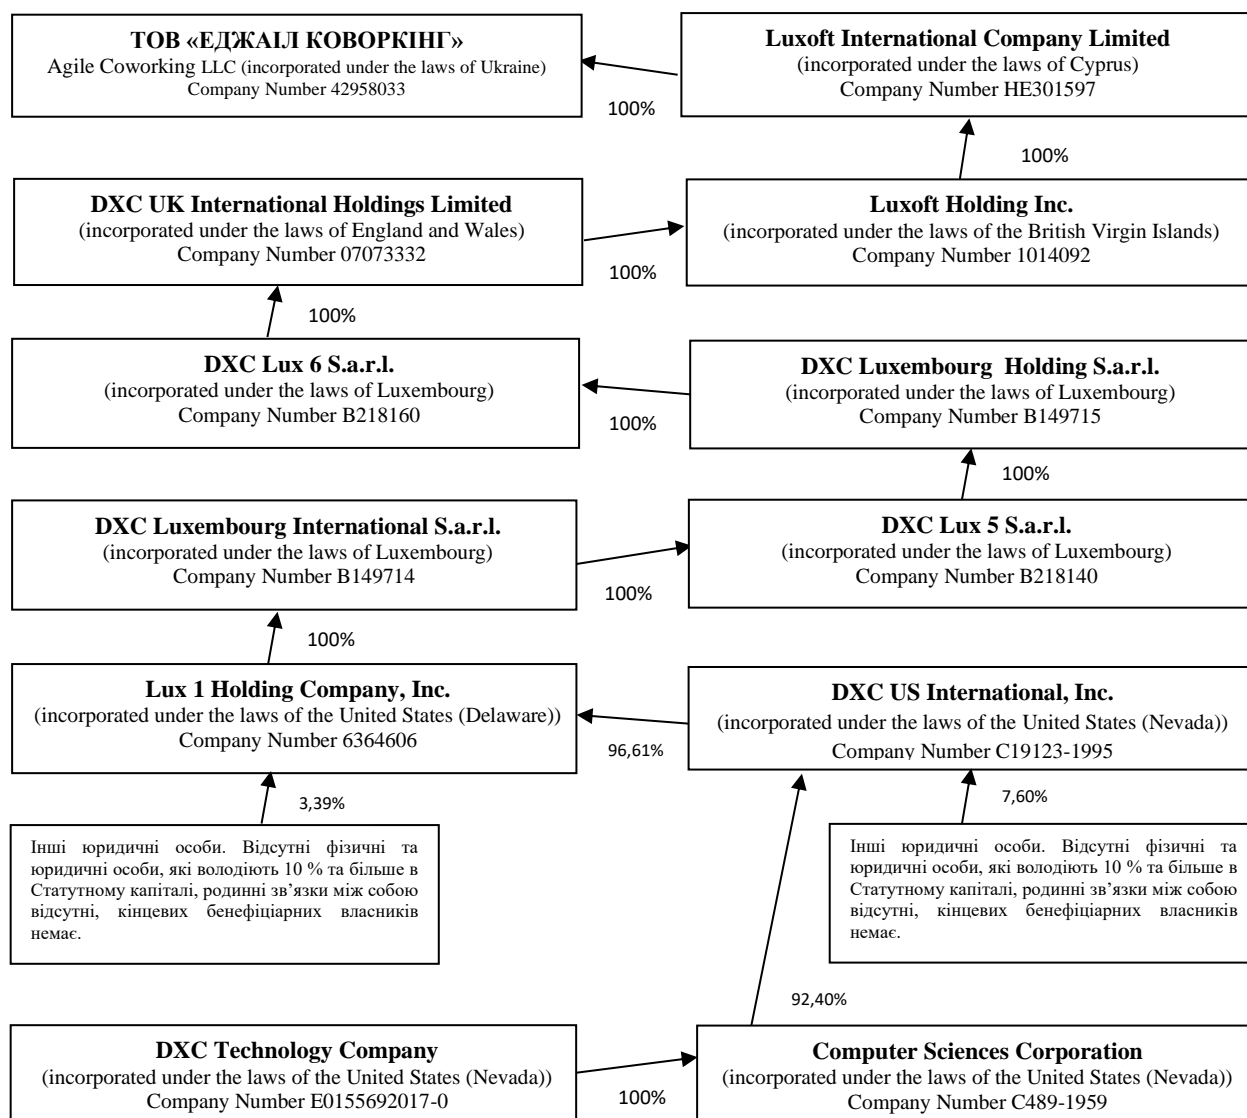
**ТОВ «ЕДЖАІЛ КОВОРКІНГ»**
Agile Coworking LLC (incorporated under the laws of Ukraine)
Company Number 42958033

**Luxoft International Company Limited**
(incorporated under the laws of Cyprus)
Company Number HE301597

100%

100%

**DXC UK International Holdings Limited**
(incorporated under the laws of England and Wales)
Company Number 07073332

**Luxoft Holding Inc.**
(incorporated under the laws of the British Virgin Islands)
Company Number 1014092

100%

100%

**DXC Lux 6 S.a.r.l.**
(incorporated under the laws of Luxembourg)
Company Number B218160

**DXC Luxembourg Holding S.a.r.l.**
(incorporated under the laws of Luxembourg)
Company Number B149715

100%

100%

**DXC Luxembourg International S.a.r.l.**
(incorporated under the laws of Luxembourg)
Company Number B149714

**DXC Lux 5 S.a.r.l.**
(incorporated under the laws of Luxembourg)
Company Number B218140

100%

100%

**Lux 1 Holding Company, Inc.**
(incorporated under the laws of the United States (Delaware))
Company Number 6364606

**DXC US International, Inc.**
(incorporated under the laws of the United States (Nevada))
Company Number C19123-1995

96,61%

3,39%

7,60%

Інші юридичні особи. Відсутні фізичні та юридичні особи, які володіють 10 % та більше в Статутному капіталі, родинні зв'язки між собою відсутні, кінцевих бенефіціарних власників немає.

Інші юридичні особи. Відсутні фізичні та юридичні особи, які володіють 10 % та більше в Статутному капіталі, родинні зв'язки між собою відсутні, кінцевих бенефіціарних власників немає.

92,40%

**DXC Technology Company**
(incorporated under the laws of the United States (Nevada))
Company Number E0155692017-0

100%

**Computer Sciences Corporation**
(incorporated under the laws of the United States (Nevada))
Company Number C489-1959